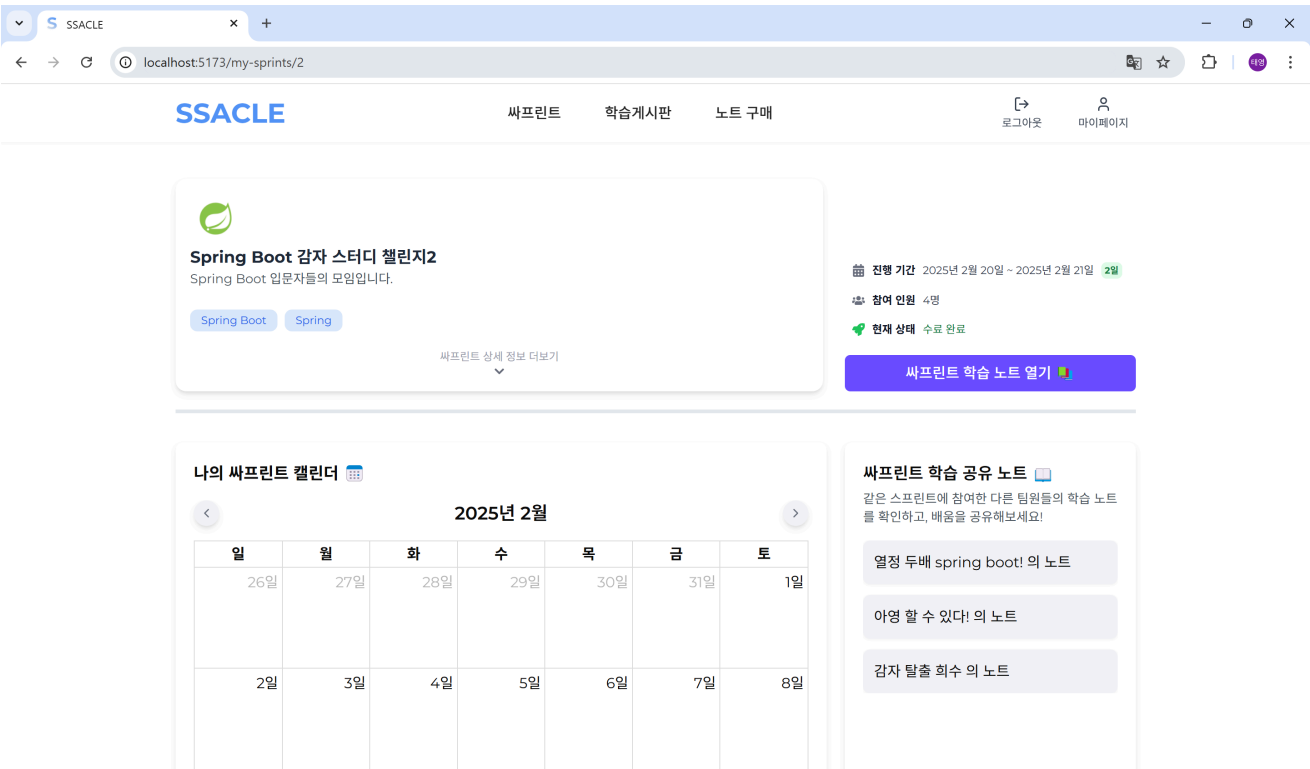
SSACLE
localhost:5173/my-sprints/2

SSACLE
싸프린트 학습게시판 노트 구매
로그아웃 마이페이지

Spring Boot 감자 스터디 챌린지2
Spring Boot 입문자들의 모임입니다.
Spring Boot Spring
싸프린트 상세 정보 더보기

진행 기간 2025년 2월 20일 ~ 2025년 2월 21일 2일
참여 인원 4명
현재 상태 수료 완료
싸프린트 학습 노트 열기

나의 싸프린트 캘린더
2025년 2월

| 일 | 월 | 화 | 수 | 목 | 금 | 토 |
|---|---|---|---|---|---|---|
| 26일 | 27일 | 28일 | 29일 | 30일 | 31일 | 1일 |
| 2일 | 3일 | 4일 | 5일 | 6일 | 7일 | 8일 |

싸프린트 학습 공유 노트
같은 스프린트에 참여한 다른 팀원들의 학습 노트를 확인하고, 배움을 공유해보세요!
열정 두배 spring boot! 의 노트
아영 할 수 있다! 의 노트
감자 탈출 희수 의 노트